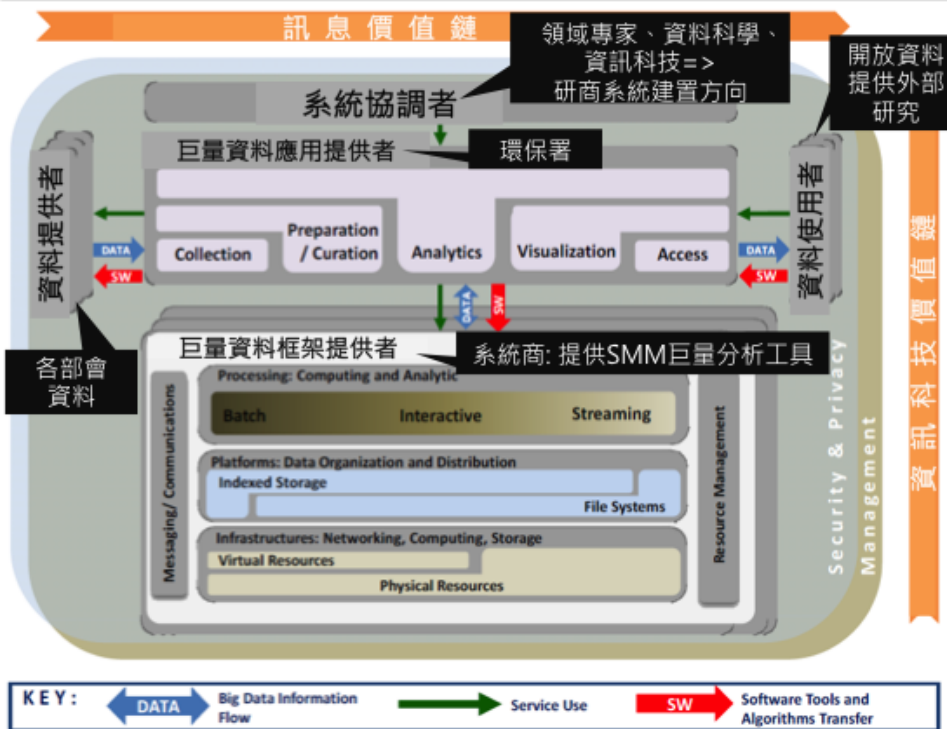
訊息價值鏈

領域專家、資料科學、資訊科技=>研商系統建置方向

開放資料提供外部研究

系統協調者

巨量資料應用提供者

環保署

資料提供者

資料使用者

Collection

Preparation / Curation

Analytics

Visualization

Access

DATA

SW

DATA

SW

DATA

SW

各部會資料

巨量資料框架提供者

系統商: 提供SMM巨量分析工具

Messaging/ Communications

Processing: Computing and Analytic

Batch

Interactive

Streaming

Platforms: Data Organization and Distribution

Indexed Storage

File Systems

Infrastructures: Networking, Computing, Storage

Virtual Resources

Physical Resources

Resource Management

Security & Privacy

Management

資訊科技價值鏈

KEY:

DATA

Big Data Information Flow

Service Use

SW

Software Tools and Algorithms Transfer